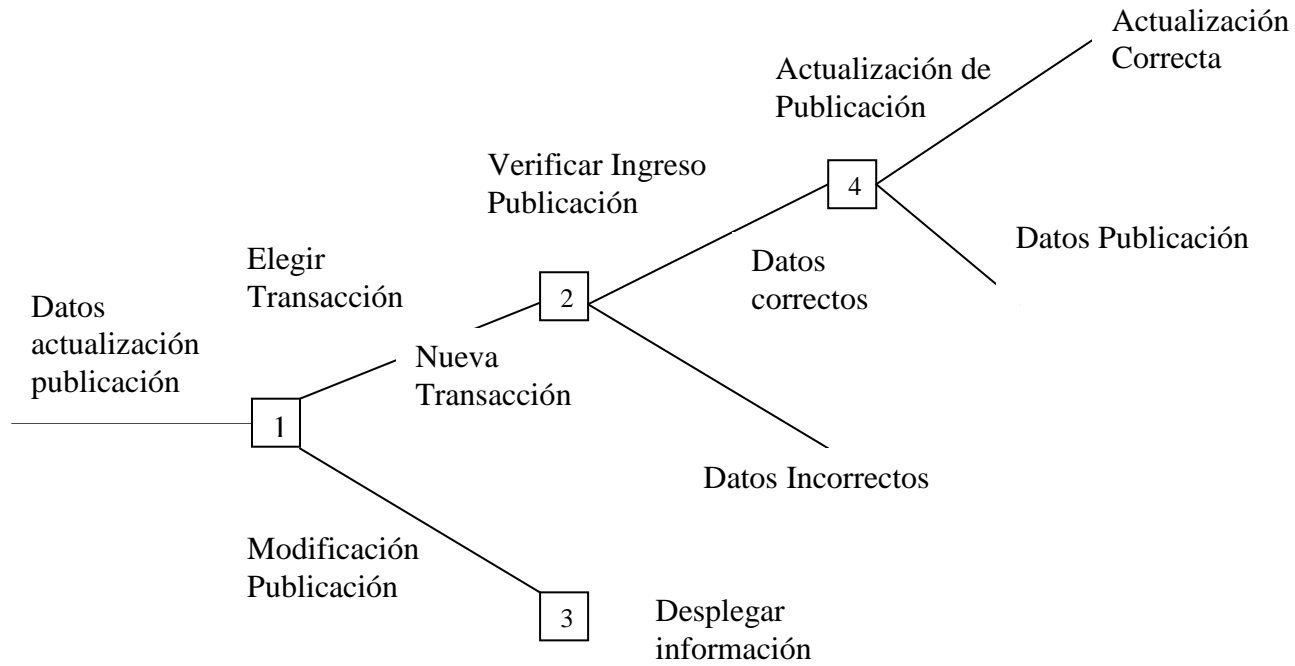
Actualización Correcta

Actualización de Publicación

Verificar Ingreso Publicación

4

Datos Publicación

Elegir Transacción

Datos correctos

2

Datos actualización publicación

Nueva Transacción

1

Datos Incorrectos

Modificación Publicación

3

Desplegar información